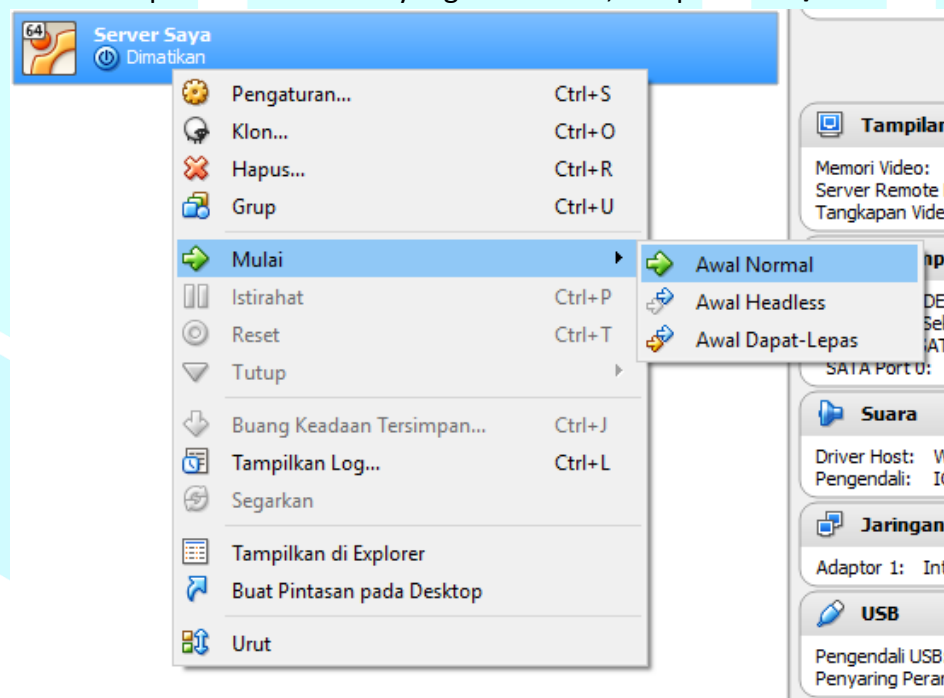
64
Server Saya
Dimatikan

| | |
|---|---|
| Pengaturan... | Ctrl+S |
| Klon... | Ctrl+O |
| Hapus... | Ctrl+R |
| Grup | Ctrl+U |
| Mulai | |
| Istirahat | Ctrl+P |
| Reset | Ctrl+T |
| Tutup | |
| Buang Keadaan Tersimpan... | Ctrl+J |
| Tampilkan Log... | Ctrl+L |
| Segarkan | |
| Tampilkan di Explorer | |
| Buat Pintasan pada Desktop | |
| Urut | |

Awal Normal
Awal Headless
Awal Dapat-Lepas

Tampilan
Memori Video:
Server Remote
Tangkapan Vide

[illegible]
DE
Sel
AT
SATA Port 0:

Suara
Driver Host: W
Pengendali: I

Jaringan
Adaptor 1: In

USB
Pengendali USB
Penyaring Peran